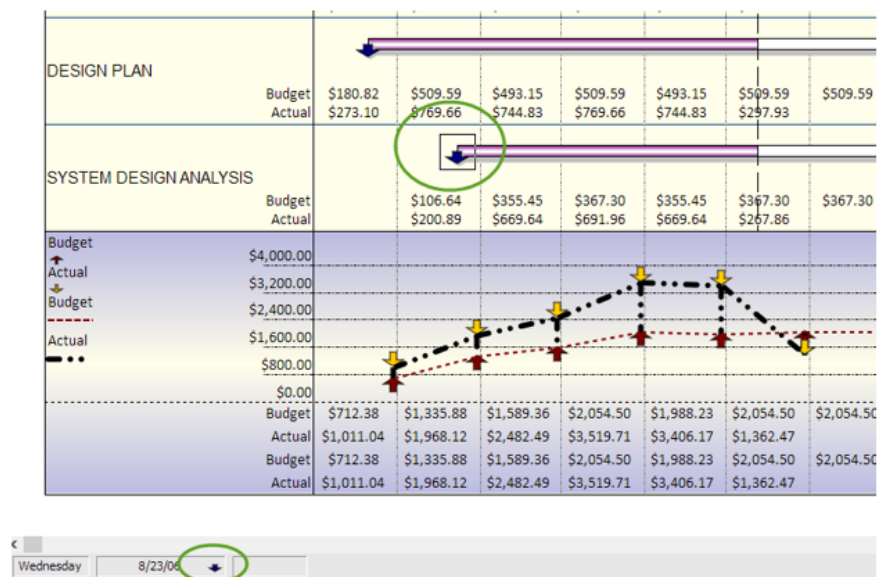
DESIGN PLAN

| | | | | | | |
|---|---|---|---|---|---|---|
| Budget | $180.82 | $509.59 | $493.15 | $509.59 | $493.15 | $509.59 | $509.59 |
| Actual | $273.10 | $769.66 | $744.83 | $769.66 | $744.83 | $297.93 | |

SYSTEM DESIGN ANALYSIS

| | | | | | | |
|---|---|---|---|---|---|---|
| Budget | $106.64 | $355.45 | $367.30 | $355.45 | $367.30 | $367.30 |
| Actual | $200.89 | $669.64 | $691.96 | $669.64 | $267.86 | |

Budget
Actual
Budget
Actual

$4,000.00
$3,200.00
$2,400.00
$1,600.00
$800.00
$0.00

| | | | | | | | |
|---|---|---|---|---|---|---|---|
| Budget | $712.38 | $1,335.88 | $1,589.36 | $2,054.50 | $1,988.23 | $2,054.50 | $2,054.50 |
| Actual | $1,011.04 | $1,968.12 | $2,482.49 | $3,519.71 | $3,406.17 | $1,362.47 | |
| Budget | $712.38 | $1,335.88 | $1,589.36 | $2,054.50 | $1,988.23 | $2,054.50 | $2,054.50 |
| Actual | $1,011.04 | $1,968.12 | $2,482.49 | $3,519.71 | $3,406.17 | $1,362.47 | |

Wednesday 8/23/06